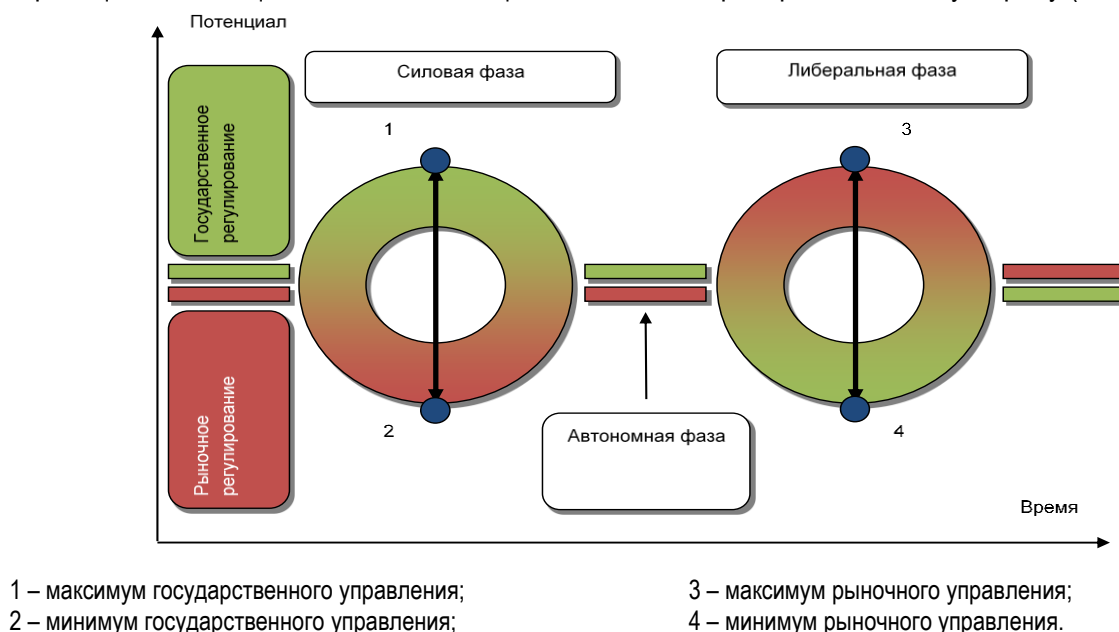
Потенциал

Силовая фаза

Либеральная фаза

Государственное регулирование

Рыночное регулирование

1

2

3

4

Автономная фаза

Время

1 – максимум государственного управления;

2 – минимум государственного управления;

3 – максимум рыночного управления;

4 – минимум рыночного управления.